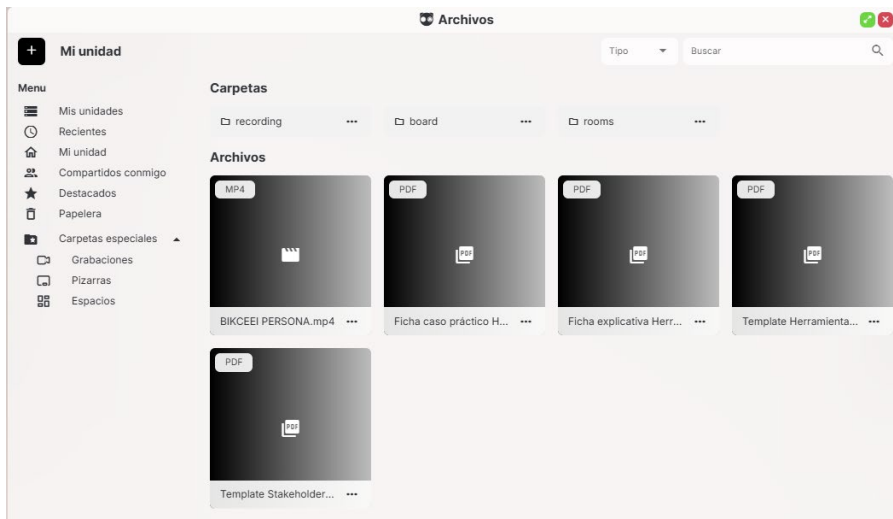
Archivos

+ Mi unidad

Tipo

Buscar

Menu

Mis unidades
Recientes
Mi unidad
Compartidos conmigo
Destacados
Papelera
Carpetas especiales
Grabaciones
Pizarras
Espacios

Carpetas

recording ···
board ···
rooms ···

Archivos

MP4
BIKCEEI PERSONA.mp4 ···

PDF
PDF
Ficha caso práctico H... ···

PDF
PDF
Ficha explicativa Herr... ···

PDF
PDF
Template Herramienta... ···

PDF
PDF
Template Stakeholder... ···